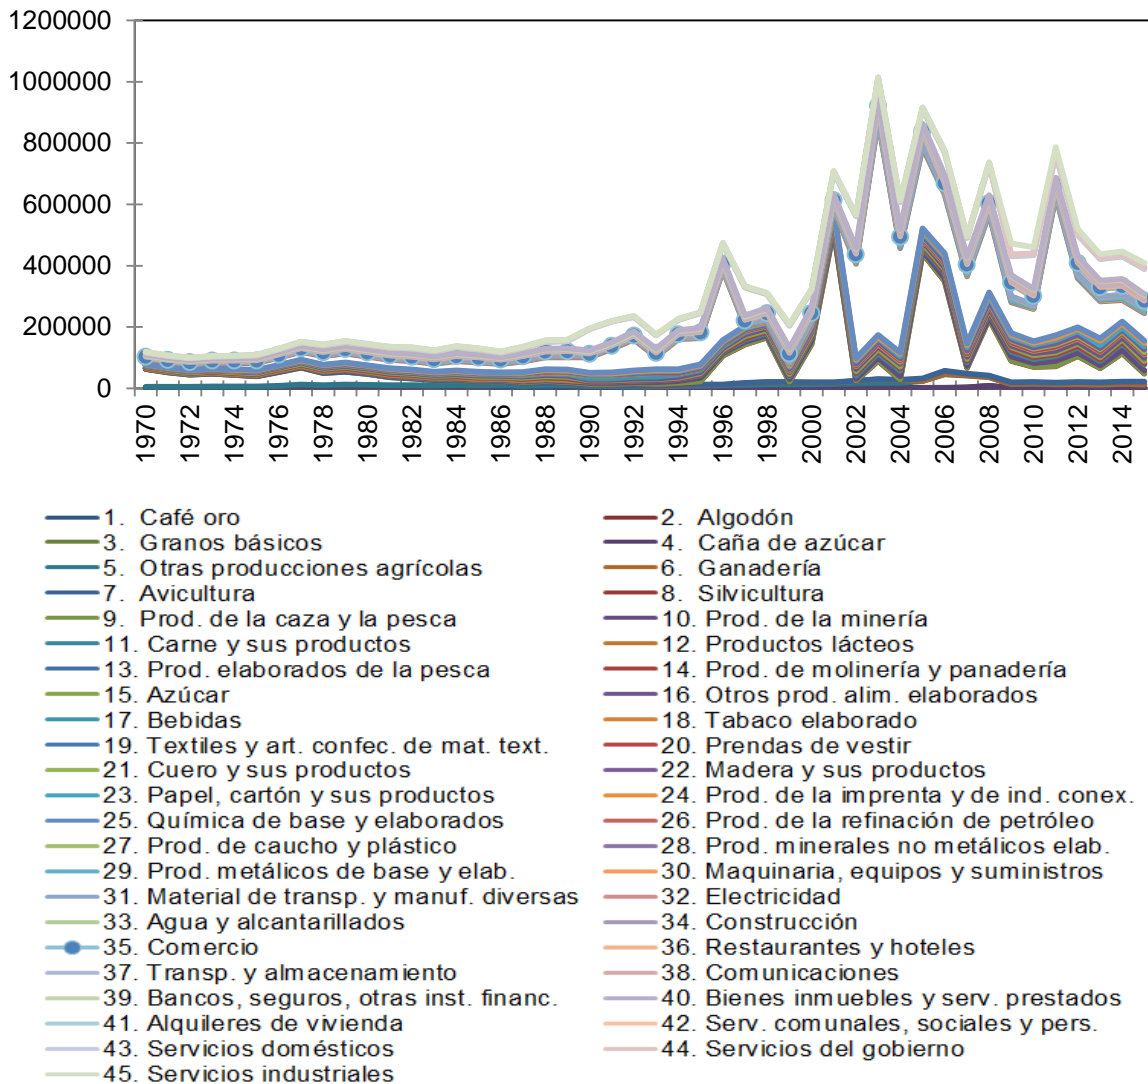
1200000
1000000
800000
600000
400000
200000
0

1970
1972
1974
1976
1978
1980
1982
1984
1986
1988
1990
1992
1994
1996
1998
2000
2002
2004
2006
2008
2010
2012
2014

1. Café oro
2. Algodón
3. Granos básicos
4. Caña de azúcar
5. Otras producciones agrícolas
6. Ganadería
7. Avicultura
8. Silvicultura
9. Prod. de la caza y la pesca
10. Prod. de la minería
11. Carne y sus productos
12. Productos lácteos
13. Prod. elaborados de la pesca
14. Prod. de molinería y panadería
15. Azúcar
16. Otros prod. alim. elaborados
17. Bebidas
18. Tabaco elaborado
19. Textiles y art. confec. de mat. text.
20. Prendas de vestir
21. Cuero y sus productos
22. Madera y sus productos
23. Papel, cartón y sus productos
24. Prod. de la imprenta y de ind. conex.
25. Química de base y elaborados
26. Prod. de la refinación de petróleo
27. Prod. de caucho y plástico
28. Prod. minerales no metálicos elab.
29. Prod. metálicos de base y elab.
30. Maquinaria, equipos y suministros
31. Material de transp. y manuf. diversas
32. Electricidad
33. Agua y alcantarillados
34. Construcción
35. Comercio
36. Restaurantes y hoteles
37. Transp. y almacenamiento
38. Comunicaciones
39. Bancos, seguros, otras inst. financ.
40. Bienes inmuebles y serv. prestados
41. Alquileres de vivienda
42. Serv. comunales, sociales y pers.
43. Servicios domésticos
44. Servicios del gobierno
45. Servicios industriales